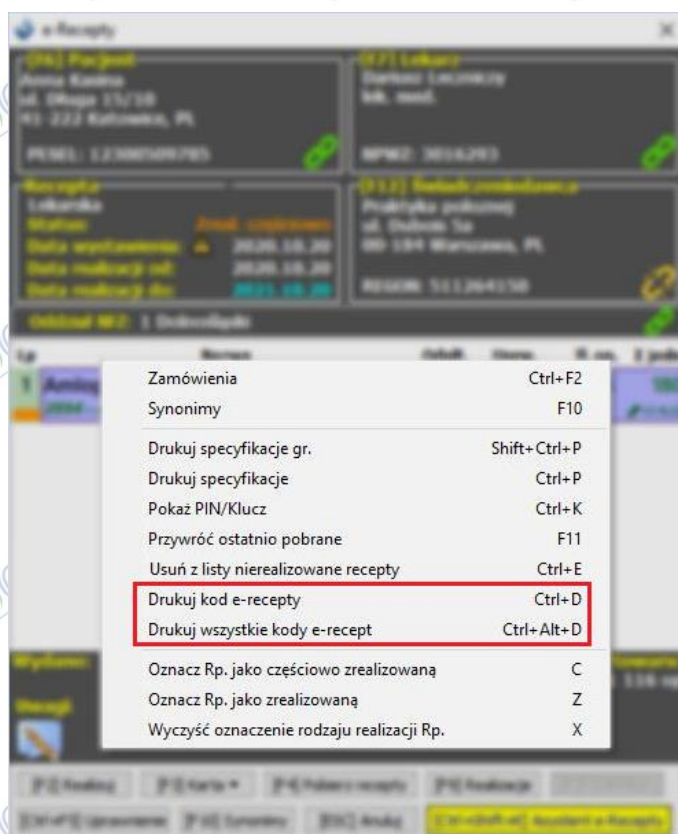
e-Recepty

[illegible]

Zamówienia Ctrl+F2
Synonimy F10

Drukuj specyfikacje gr. Shift+Ctrl+P
Drukuj specyfikacje Ctrl+P
Pokaż PIN/Klucz Ctrl+K
Przywróć ostatnio pobrane F11
Usuń z listy nierealizowane recepty Ctrl+E

Drukuj kod e-recepty Ctrl+D
Drukuj wszystkie kody e-recept Ctrl+Alt+D

Oznacz Rp. jako częściowo zrealizowaną C
Oznacz Rp. jako zrealizowaną Z
Wyczyść oznaczenie rodzaju realizacji Rp. X